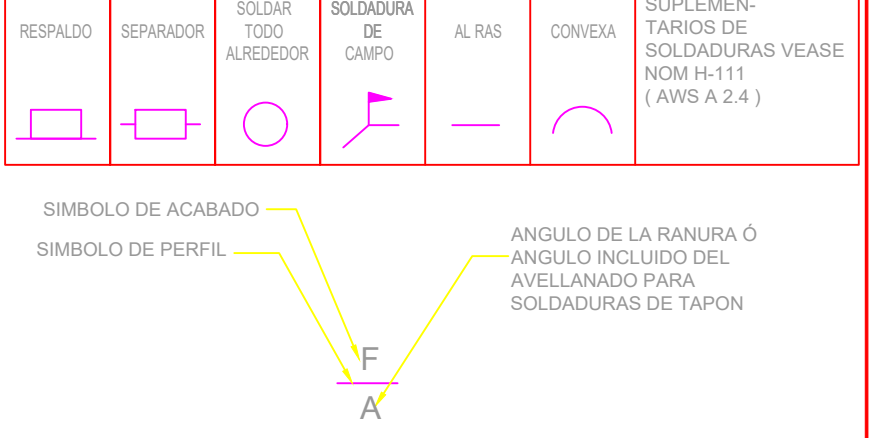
| RESPALDO | SEPARADOR | SOLDAR TODO ALREDEDOR | SOLDADURA DE CAMPO | AL RAS | CONVEXA | SUPLEMENTARIOS DE SOLDADURAS VEASE NOM H-111 ( AWS A 2.4 ) |
|---|---|---|---|---|---|---|

SIMBOLO DE ACABADO

SIMBOLO DE PERFIL

ANGULO DE LA RANURA Ó ANGULO INCLUIDO DEL AVELLANADO PARA SOLDADURAS DE TAPON

F

A